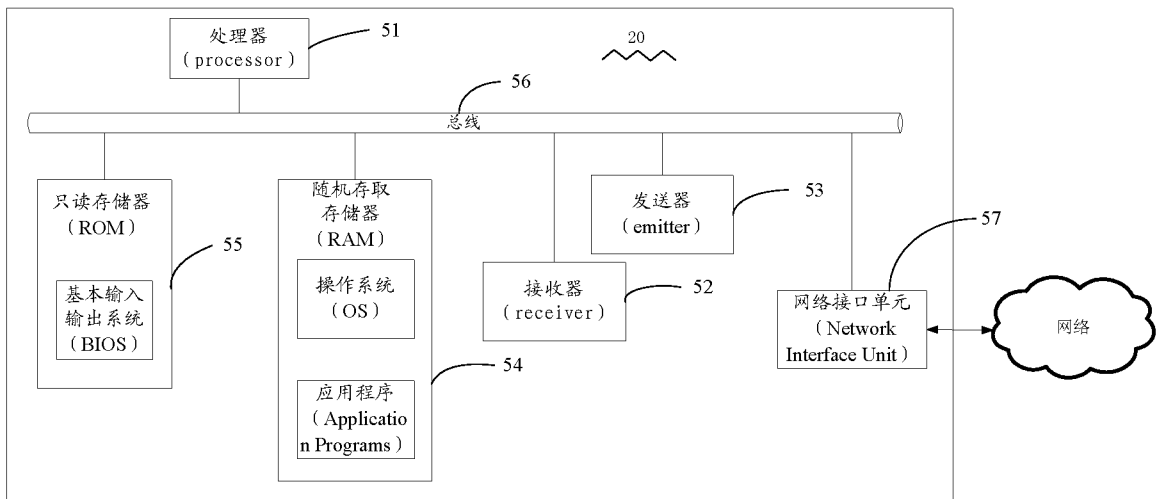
处理器
（processor）

51

20

56

总线

只读存储器
（ROM）

55

基本输入输出系统
（BIOS）

随机存取存储器
（RAM）

操作系统
（OS）

应用程序
（Application Programs）

54

发送器
（emitter）

53

接收器
（receiver）

52

57

网络接口单元
（Network Interface Unit）

网络